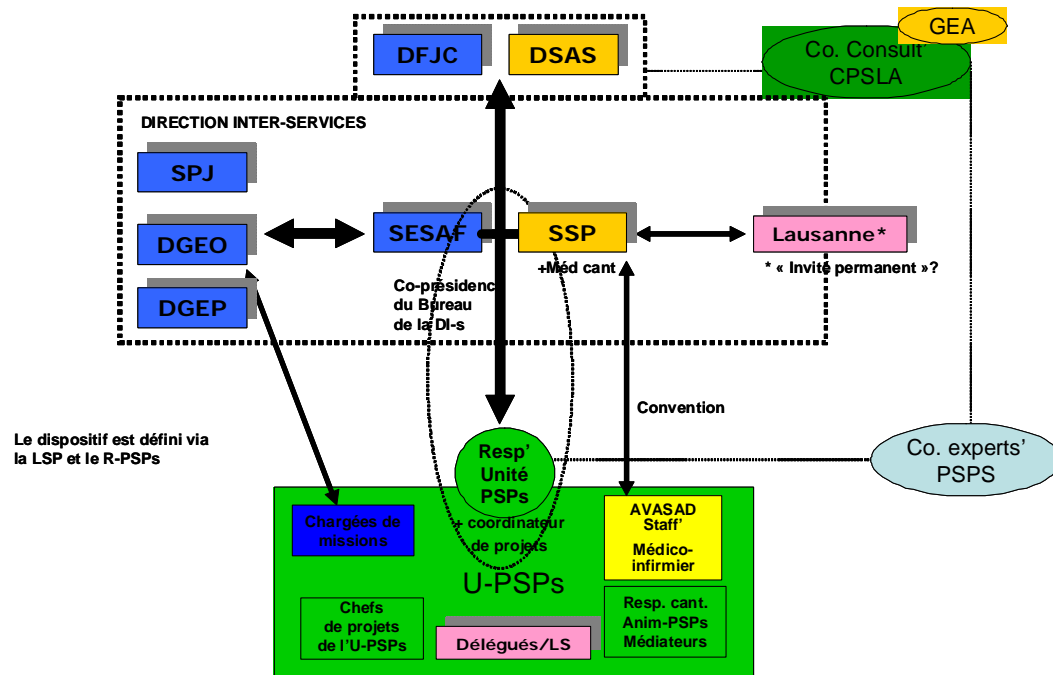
DFJC
DSAS
GEA
Co. Consult'
CPSLA
DIRECTION INTER-SERVICES
SPJ
DGEO
DGEP
SESAF
SSP
Lausanne*
+Méd cant
* « Invité permanent »?
Co-présidence du Bureau de la DI-s
Convention
Le dispositif est défini via la LSP et le R-PSPs
Resp' Unité PSPs
+ coordinateur de projets
Co. experts' PSPS
Chargées de missions
AVASAD Staff'
Médico-infirmier
U-PSPs
Chefs de projets de l'U-PSPs
Délégués/LS
Resp. cant. Anim-PSPs Médiateurs